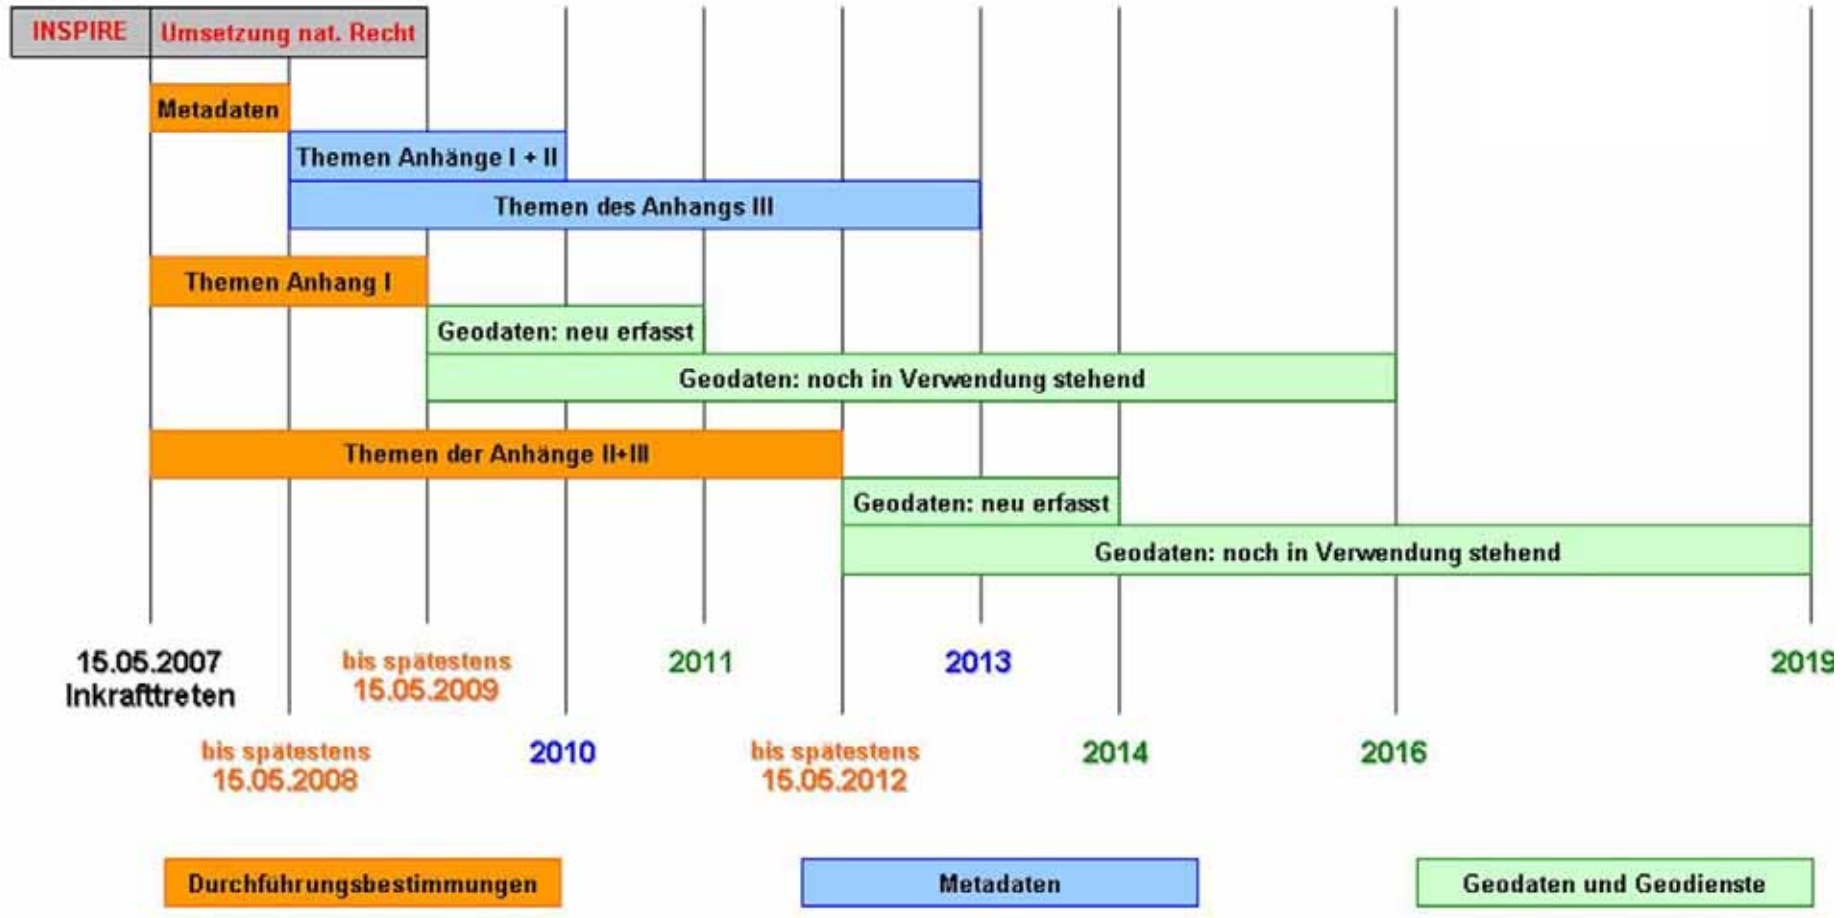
INSPIRE | Umsetzung nat. Recht

Metadaten

Themen Anhänge I + II

Themen des Anhangs III

Themen Anhang I

Geodaten: neu erfasst

Geodaten: noch in Verwendung stehend

Themen der Anhänge II+III

Geodaten: neu erfasst

Geodaten: noch in Verwendung stehend

15.05.2007 Inkrafttreten

bis spätestens 15.05.2009

2011

2013

2019

bis spätestens 15.05.2008

2010

bis spätestens 15.05.2012

2014

2016

Durchführungsbestimmungen

Metadaten

Geodaten und Geodienste